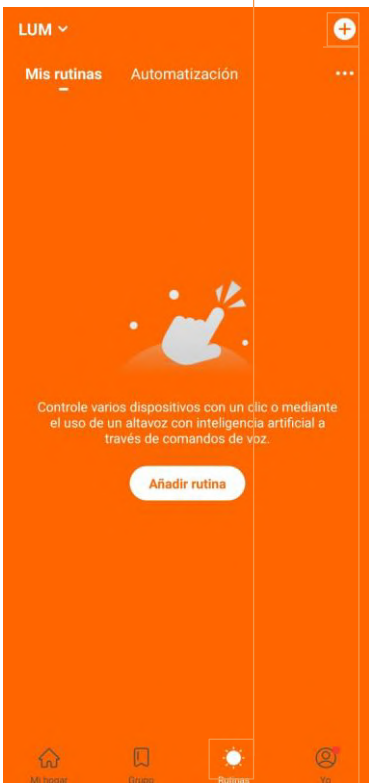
LUM

Mis rutinas Automatización

Controle varios dispositivos con un clic o mediante el uso de un altavoz con inteligencia artificial a través de comandos de voz.

Añadir rutina

Mi hogar Grupo Rutinas Yo